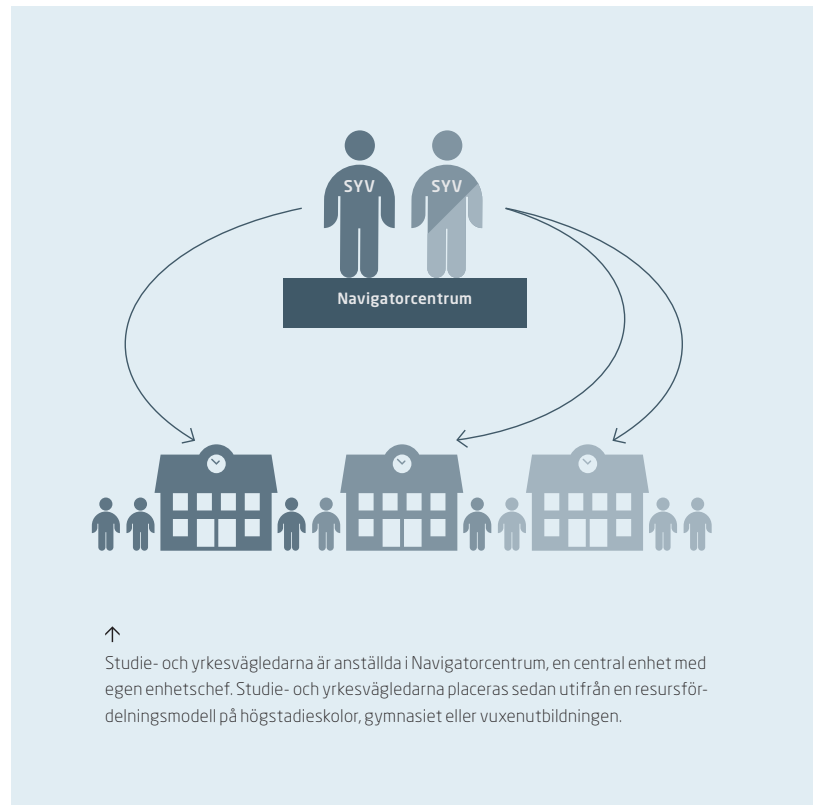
SYV SYV

Navigatorcentrum

↑

Studie- och yrkesvägledarna är anställda i Navigatorcentrum, en central enhet med egen enhetschef. Studie- och yrkesvägledarna placeras sedan utifrån en resursfördelningsmodell på högstadieskolor, gymnasiet eller vuxenutbildningen.